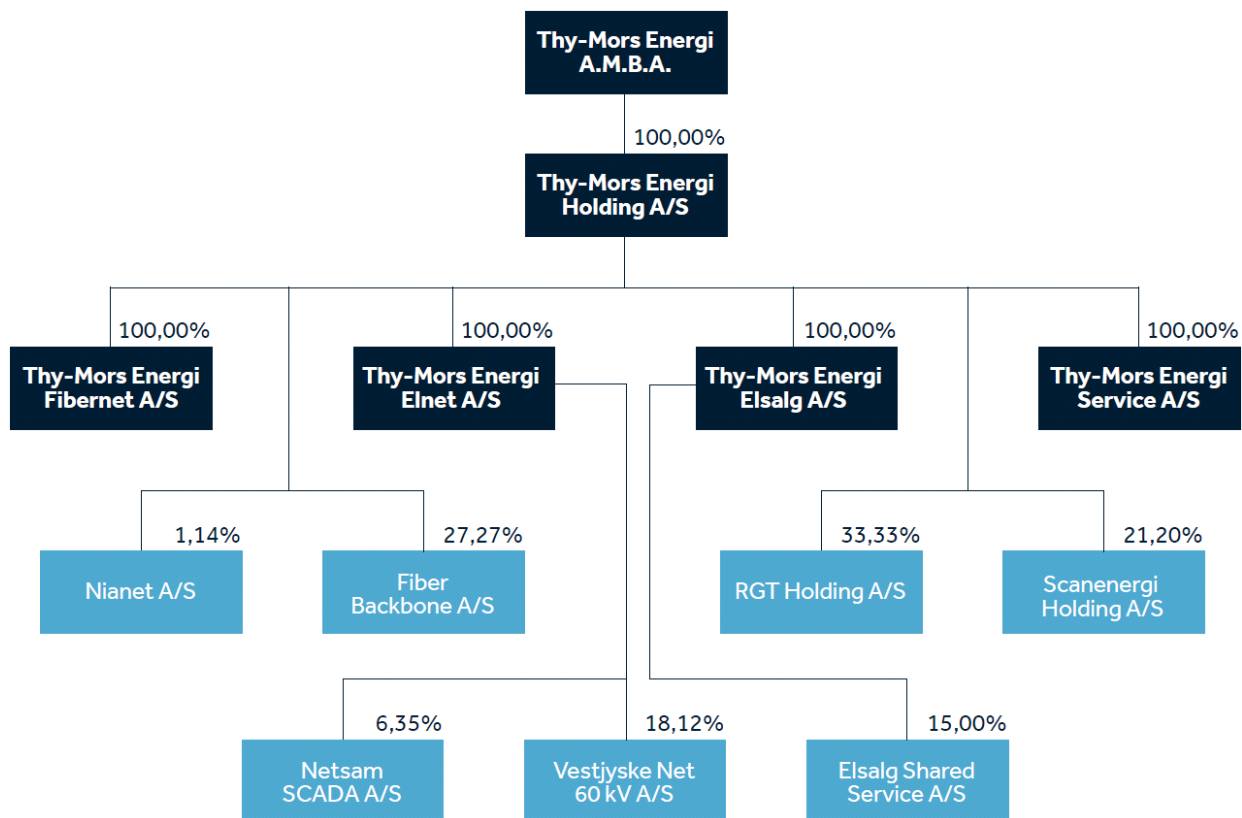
Thy-Mors Energi A.M.B.A.

100,00%

Thy-Mors Energi Holding A/S

100,00%

Thy-Mors Energi Fibernet A/S

100,00%

Thy-Mors Energi Elnet A/S

100,00%

Thy-Mors Energi Elsalg A/S

100,00%

Thy-Mors Energi Service A/S

1,14%

Nianet A/S

27,27%

Fiber Backbone A/S

33,33%

RGT Holding A/S

21,20%

Scanenergi Holding A/S

6,35%

Netsam SCADA A/S

18,12%

Vestjyske Net 60 kV A/S

15,00%

Elsalg Shared Service A/S